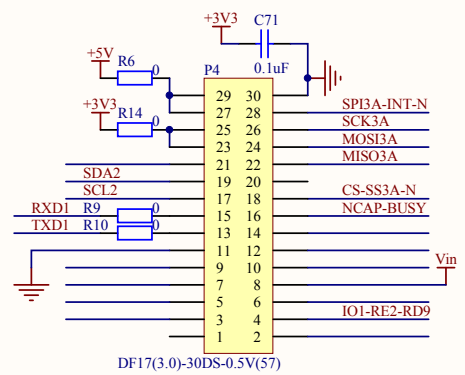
+3V3
C71
0.1uF
+5V
R6
0
P4
+3V3
R14
0
29 30
27 28
25 26
23 24
21 22
19 20
17 18
15 16
13 14
11 12
9 10
7 8
5 6
3 4
1 2
SPI3A-INT-N
SCK3A
MOSI3A
MISO3A
SDA2
SCL2
CS-SS3A-N
NCAP-BUSY
RXD1
R9
0
TXD1
R10
0
Vin
IO1-RE2-RD9
DF17(3.0)-30DS-0.5V(57)